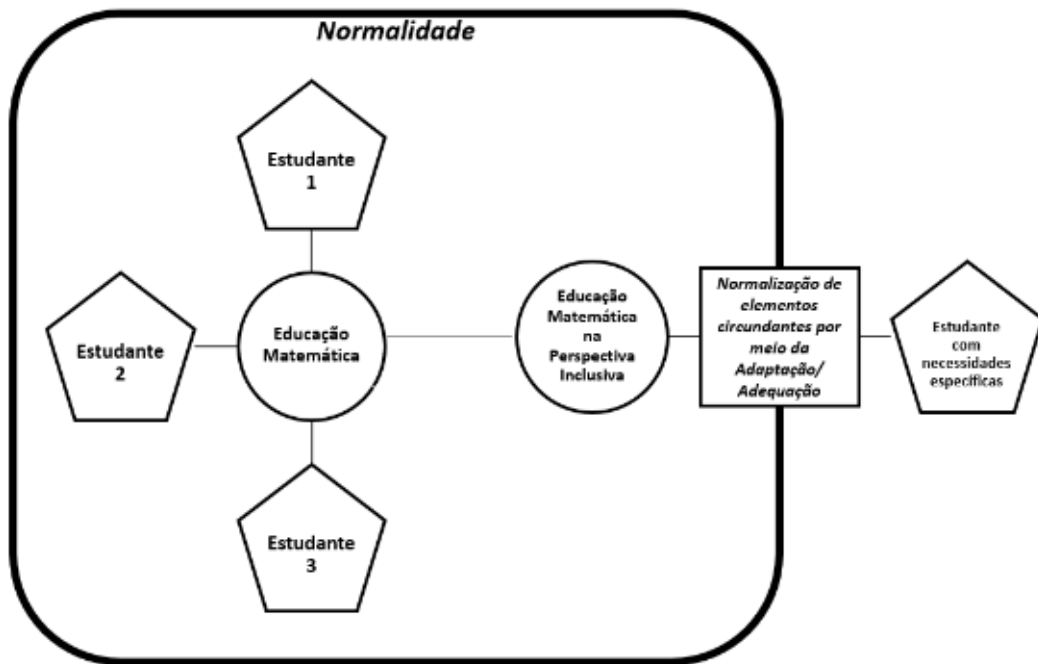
Normalidade

Estudante 1

Estudante 2

Educação Matemática

Estudante 3

Educação Matemática na Perspectiva Inclusiva

Normalização de elementos circundantes por meio da Adaptação/ Adequação

Estudante com necessidades específicas